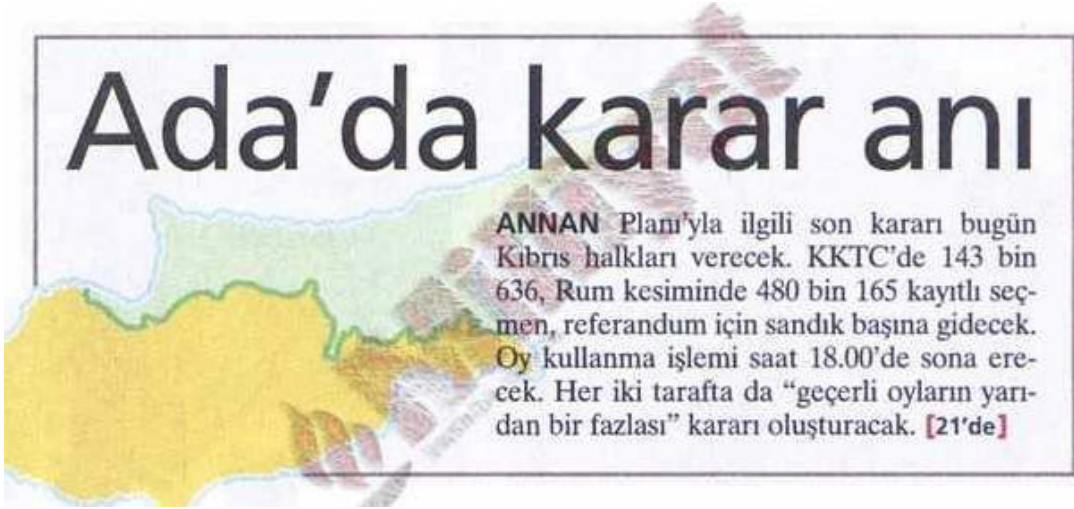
Ada'da karar anı

ANNAN Planı'yla ilgili son kararı bugün Kıbrıs halkları verecek. KKTC'de 143 bin 636, Rum kesiminde 480 bin 165 kayıtlı seçmen, referandum için sandık başına gidecek. Oy kullanma işlemi saat 18.00'de sona erecek. Her iki tarafta da "geçerli oyların yarıdan bir fazlası" kararı oluşturacak. [21'de]